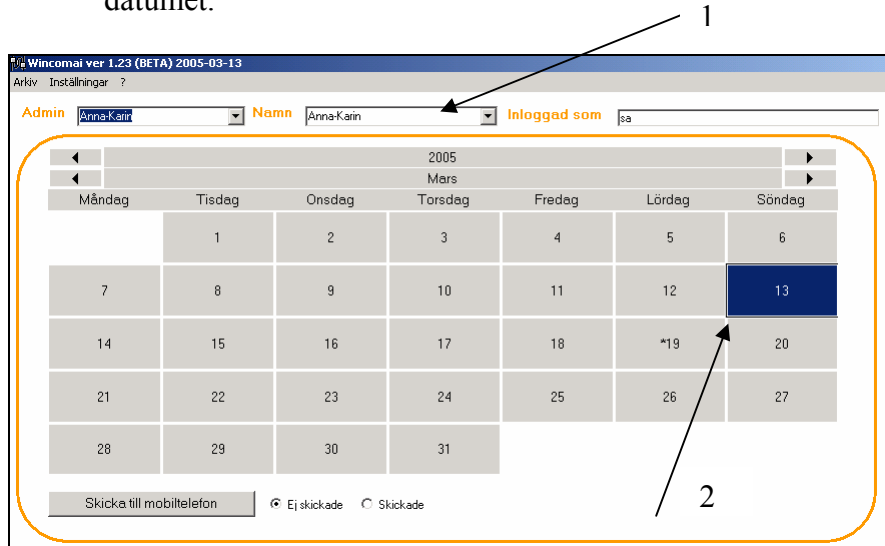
datumet.

1

Wincomai ver 1.23 (BETA) 2005-03-13

Arkiv Inställningar ?

Admin Anna-Karin Namn Anna-Karin Inloggad som sa

2005

Mars

| Måndag | Tisdag | Onsdag | Torsdag | Fredag | Lördag | Söndag |
|---|---|---|---|---|---|---|
| | 1 | 2 | 3 | 4 | 5 | 6 |
| 7 | 8 | 9 | 10 | 11 | 12 | 13 |
| 14 | 15 | 16 | 17 | 18 | *19 | 20 |
| 21 | 22 | 23 | 24 | 25 | 26 | 27 |
| 28 | 29 | 30 | 31 | | | |

Skicka till mobiltelefon

Ej skickade Skickade

2